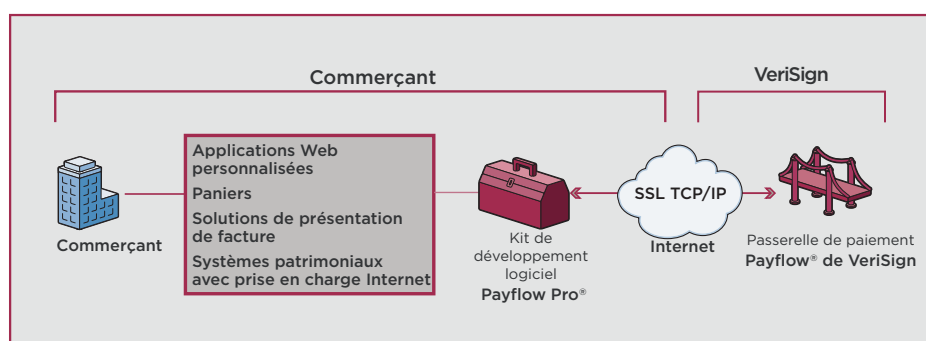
Commerçant

VeriSign

Commerçant

Applications Web personnalisées

Paniers

Solutions de présentation de facture

Systèmes patrimoniaux avec prise en charge Internet

Kit de développement logiciel
Payflow Pro®

SSL TCP/IP

Internet

Passerelle de paiement
Payflow® de VeriSign